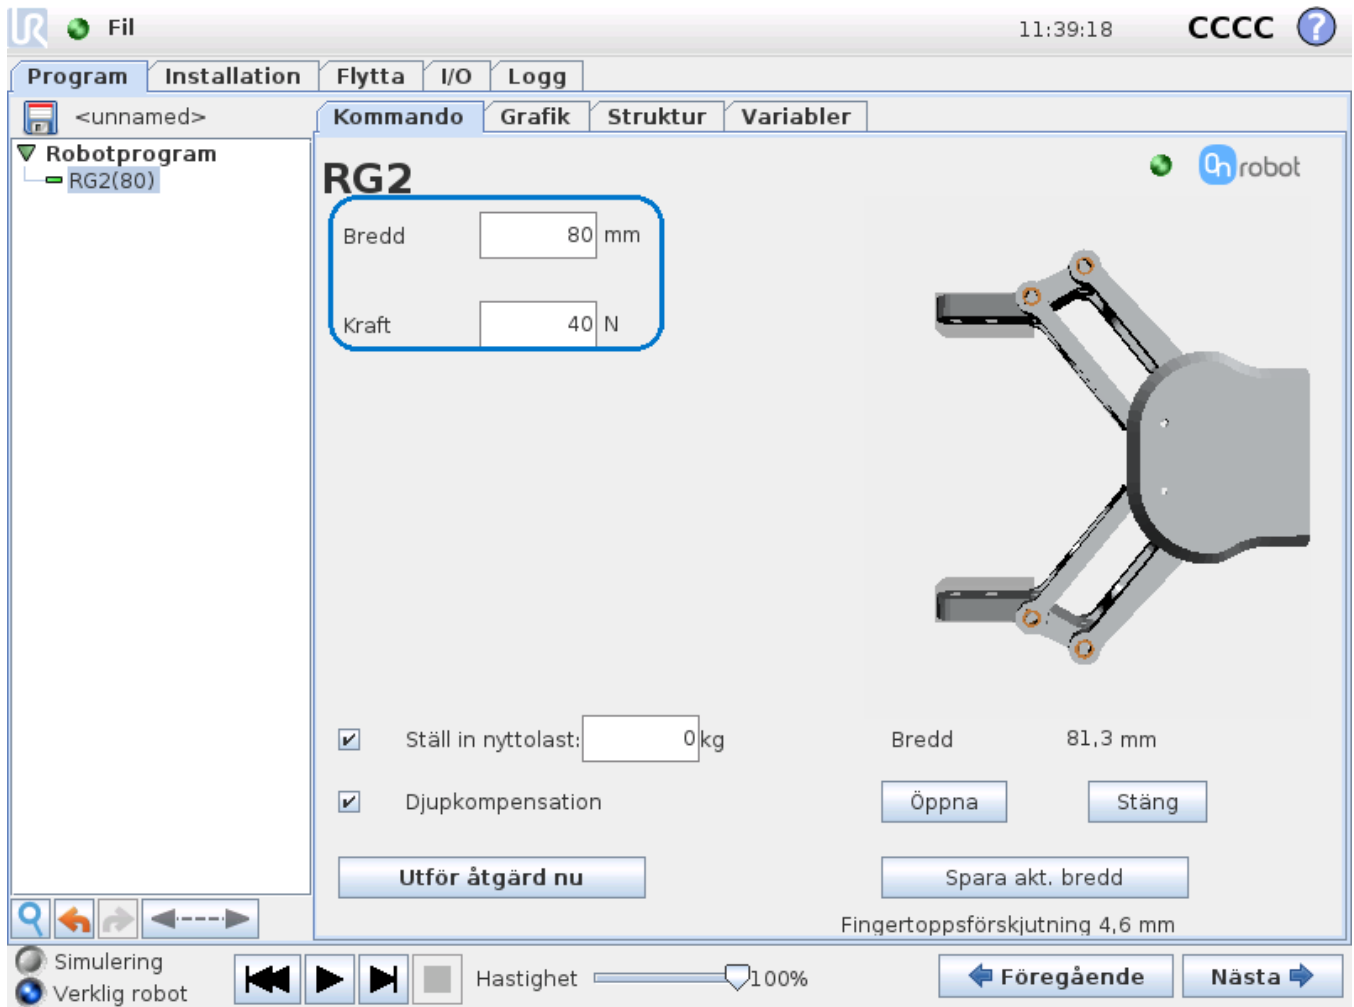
Fil

11:39:18 CCCC ?

Program | Installation | Flytta | I/O | Logg

<unnamed>

Kommando | Grafik | Struktur | Variabler

Robotprogram
RG2(80)

RG2

onrobot

Bredd 80 mm

Kraft 40 N

Ställ in nyttolast: 0 kg

Bredd 81,3 mm

Djupkompensation

Öppna

Stäng

Utför åtgärd nu

Spara akt. bredd

Fingertoppsförskjutning 4,6 mm

Simulering
Verklig robot

Hastighet 100%

Föregående

Nästa